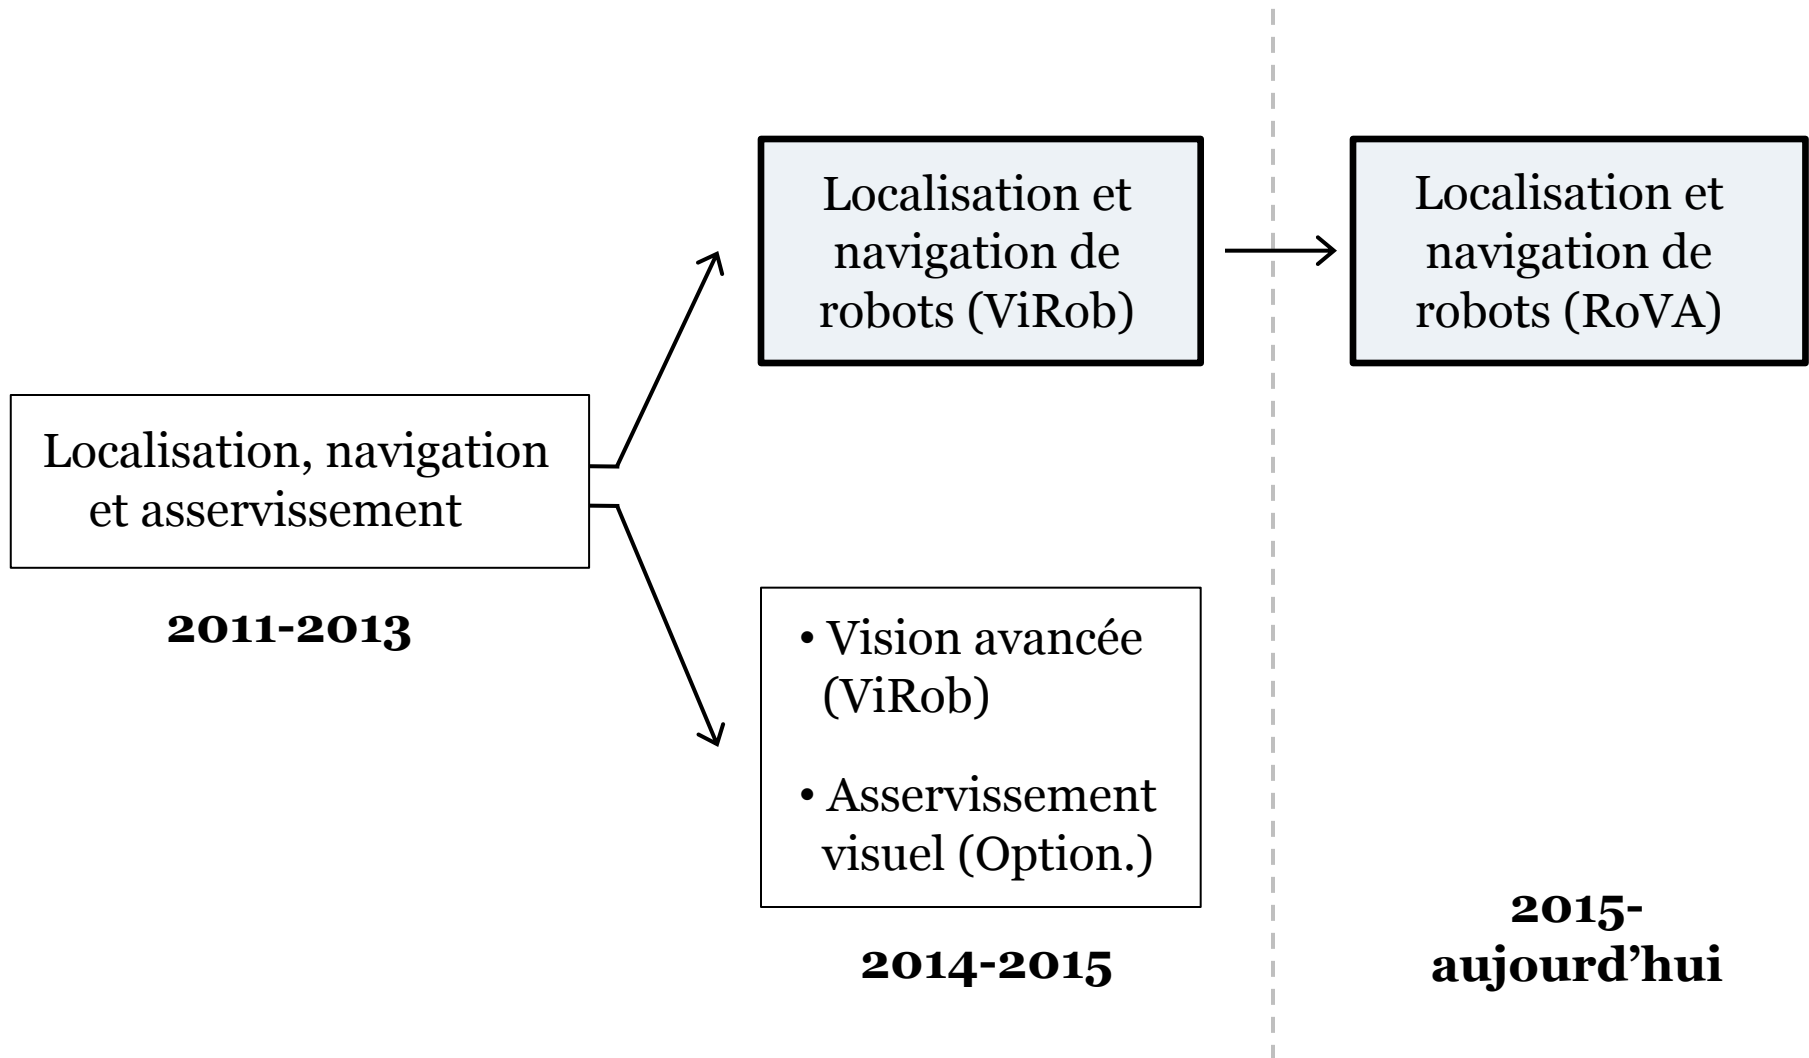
Localisation, navigation et asservissement

2011-2013

Localisation et navigation de robots (ViRob)

• Vision avancée (ViRob)

• Asservissement visuel (Option.)

2014-2015

Localisation et navigation de robots (RoVA)

2015-aujourd’hui